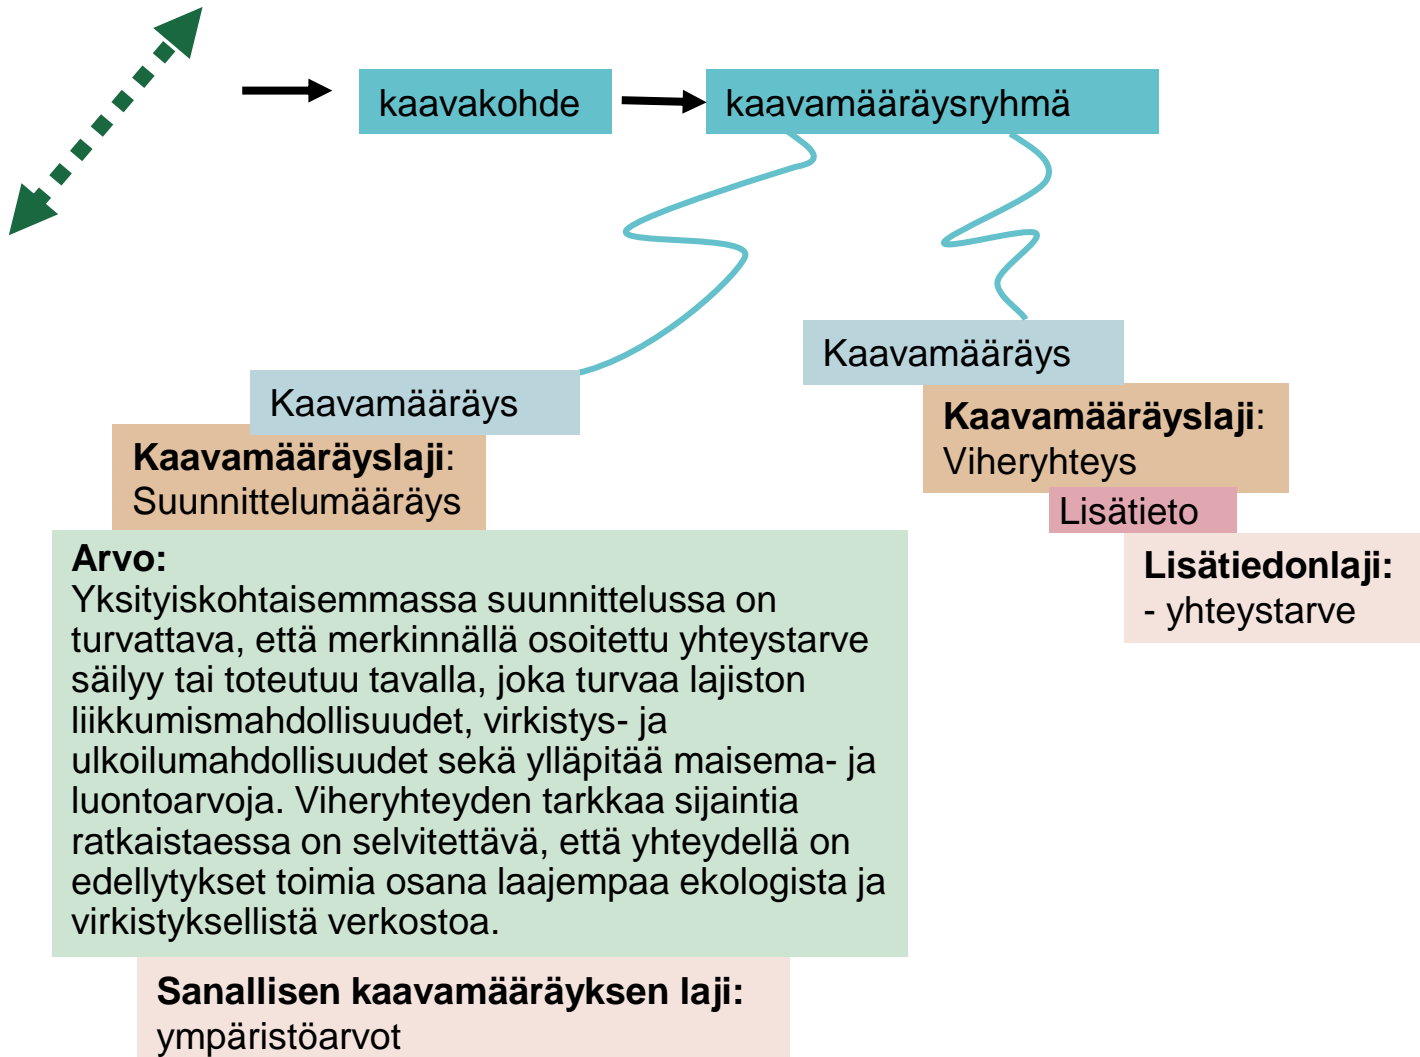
kaavakohde

kaavamääräysryhmä

Kaavamääräys

Kaavamääräyslaji:
Viheryhteys

Lisätieto

Lisätiedonlaji:
- yhteystarve

Kaavamääräys

Kaavamääräyslaji:
Suunnittelumääräys

Arvo:
Yksityiskohtaisemmassa suunnittelussa on turvattava, että merkinnällä osoitettu yhteystarve säilyy tai toteutuu tavalla, joka turvaa lajiston liikkumismahdollisuudet, virkistys- ja ulkoilumahdollisuudet sekä ylläpitää maisema- ja luontoarvoja. Viheryhteyden tarkkaa sijaintia ratkaistaessa on selvitettävä, että yhteydellä on edellytykset toimia osana laajempaa ekologista ja virkistyksellistä verkostoa.

Sanallisen kaavamääräyksen laji:
ympäristöarvot